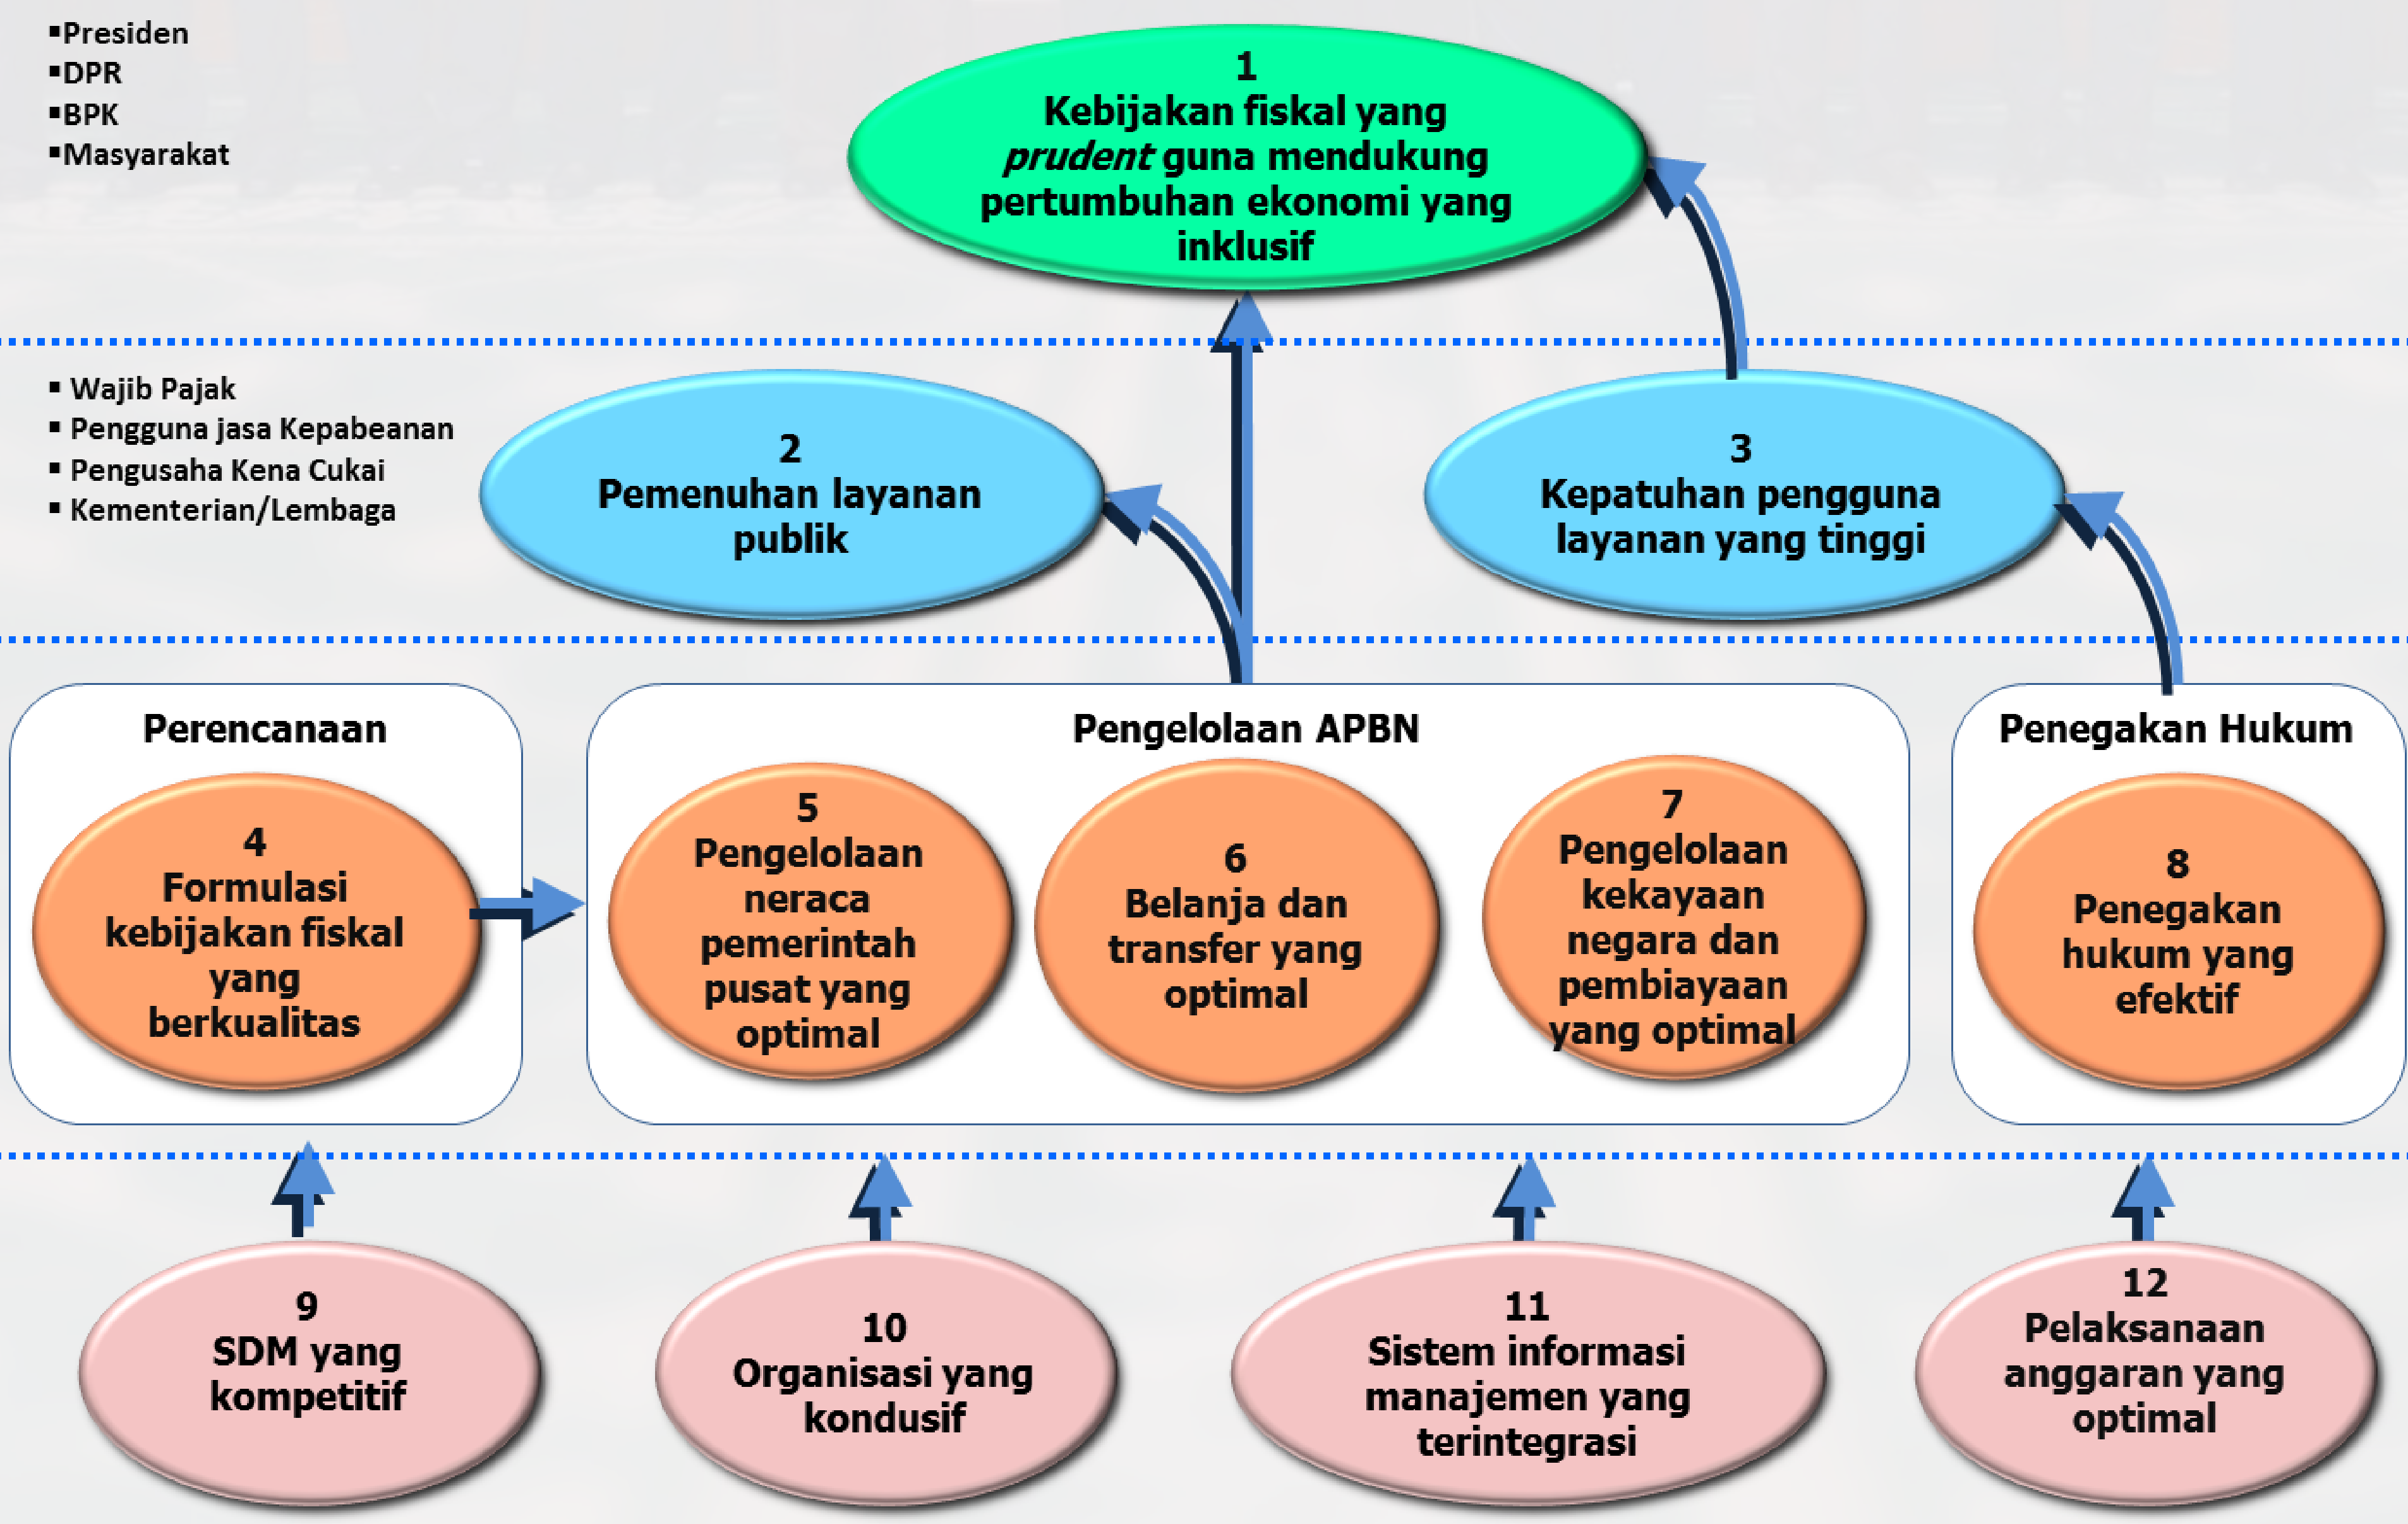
▪Presiden
▪DPR
▪BPK
▪Masyarakat

1
Kebijakan fiskal yang *prudent* guna mendukung pertumbuhan ekonomi yang inklusif

▪ Wajib Pajak
▪ Pengguna jasa Kepabeanan
▪ Pengusaha Kena Cukai
▪ Kementerian/Lembaga

2
Pemenuhan layanan publik

3
Kepatuhan pengguna layanan yang tinggi

Perencanaan

4
Formulasi kebijakan fiskal yang berkualitas

Pengelolaan APBN

5
Pengelolaan neraca pemerintah pusat yang optimal

6
Belanja dan transfer yang optimal

7
Pengelolaan kekayaan negara dan pembiayaan yang optimal

Penegakan Hukum

8
Penegakan hukum yang efektif

9
SDM yang kompetitif

10
Organisasi yang kondusif

11
Sistem informasi manajemen yang terintegrasi

12
Pelaksanaan anggaran yang optimal